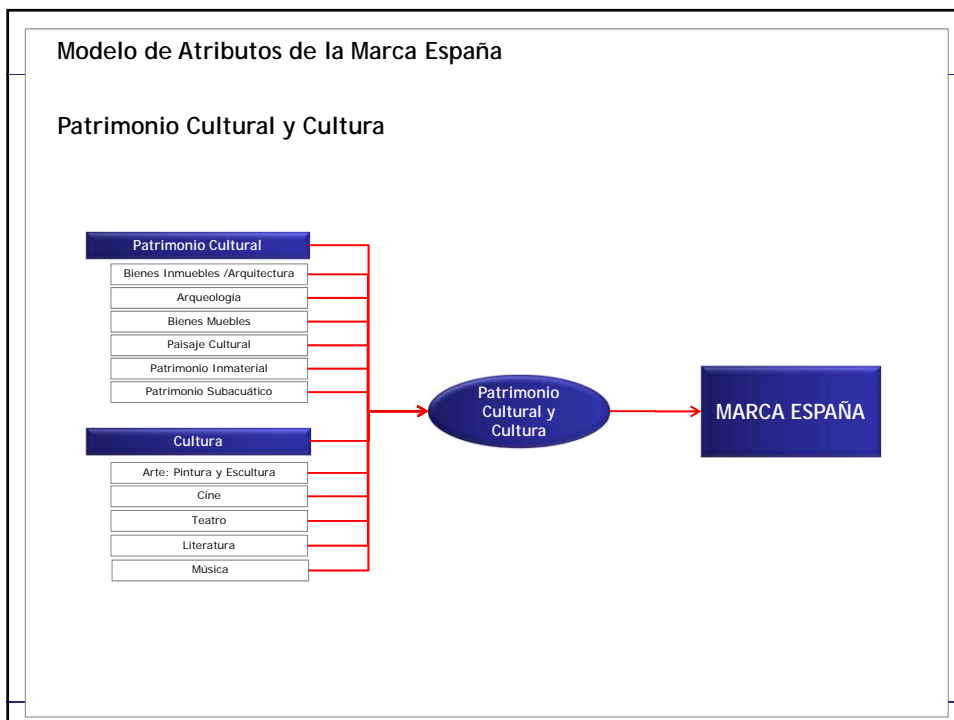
Modelo de Atributos de la Marca España

Patrimonio Cultural y Cultura

Patrimonio Cultural
Bienes Inmuebles /Arquitectura
Arqueología
Bienes Muebles
Paisaje Cultural
Patrimonio Inmaterial
Patrimonio Subacuático

Cultura
Arte: Pintura y Escultura
Cine
Teatro
Literatura
Música

Patrimonio Cultural y Cultura

MARCA ESPAÑA